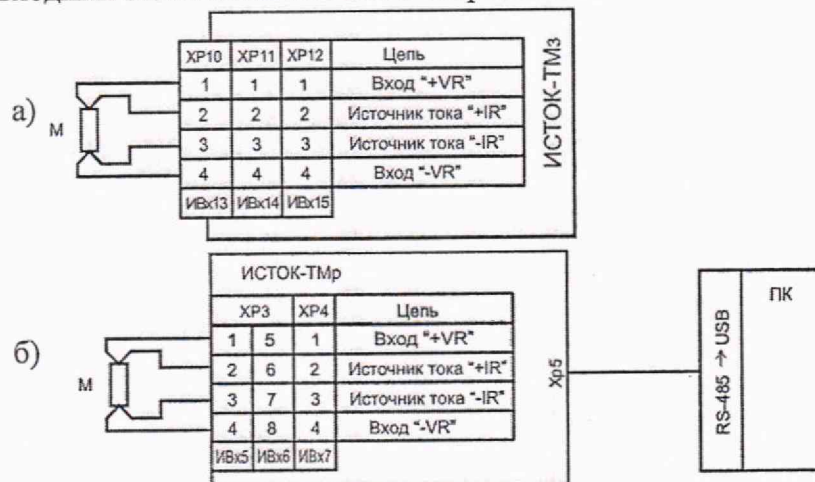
а)

м

| XP10 | XP11 | XP12 | Цепь |
|---|---|---|---|
| 1 | 1 | 1 | Вход "+VR" |
| 2 | 2 | 2 | Источник тока "+IR" |
| 3 | 3 | 3 | Источник тока "-IR" |
| 4 | 4 | 4 | Вход "-VR" |
| ИВх13 | ИВх14 | ИВх15 | |

ИСТОК-ТМз

б)

м

ИСТОК-ТМр

| XP3 | | XP4 | Цепь |
|---|---|---|---|
| 1 | 5 | 1 | Вход "+VR" |
| 2 | 6 | 2 | Источник тока "+IR" |
| 3 | 7 | 3 | Источник тока "-IR" |
| 4 | 8 | 4 | Вход "-VR" |
| ИВх5 | ИВх6 | ИВх7 | |

Хр5

RS-485 → USB

ПК